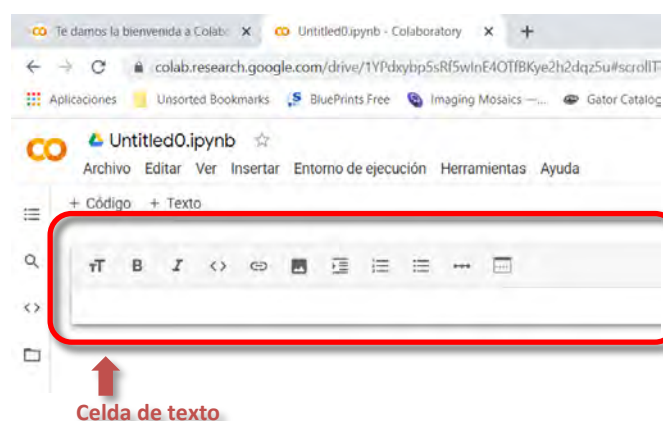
CO Te damos la bienvenida a Colab ×
CO Untitled0.ipynb - Colaboratory ×
+

colab.research.google.com/drive/1YPdxybp5sRf5wlnE4OTfBKye2h2dqz5u#scrollT

Aplicaciones Unsorted Bookmarks BluePrints Free Imaging Mosaics —... Gator Catalog

CO Untitled0.ipynb ☆

Archivo Editar Ver Insertar Entorno de ejecución Herramientas Ayuda

+ Código + Texto

TT B I <> 

Celda de texto